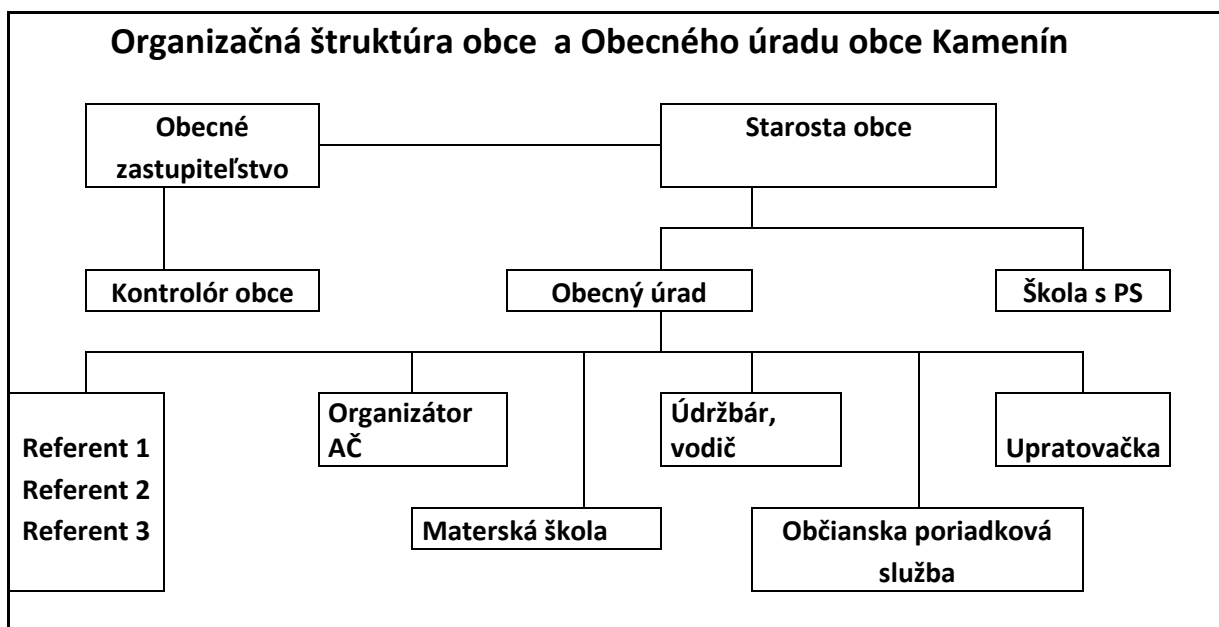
Organizačná štruktúra obce a Obecného úradu obce Kamenín

Obecné zastupiteľstvo

Starosta obce

Kontrolór obce

Obecný úrad

Škola s PS

Referent 1
Referent 2
Referent 3

Organizátor AČ

Materská škola

Údržbár, vodič

Občianska poriadková služba

Upratovačka